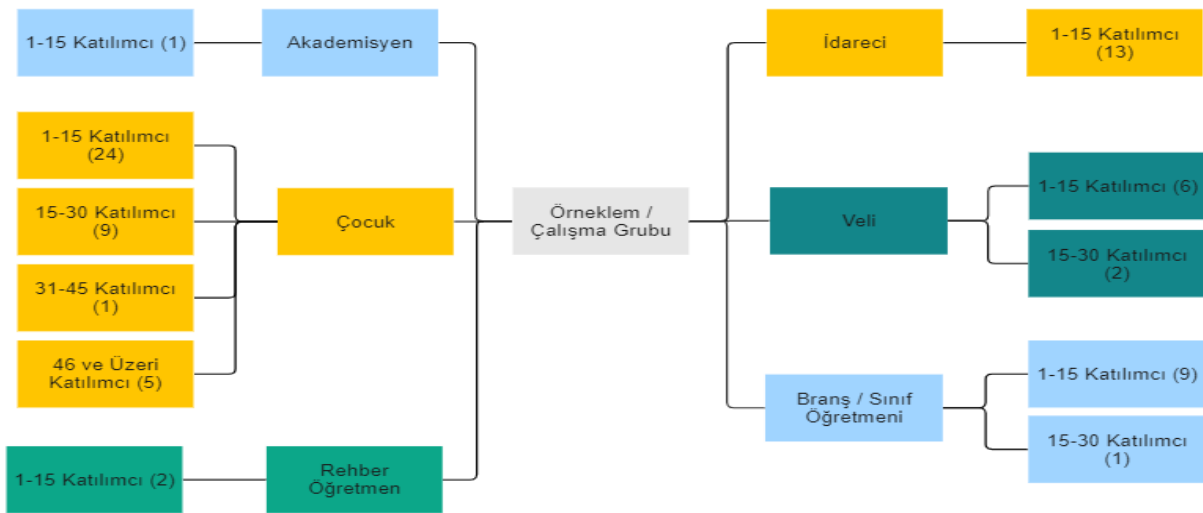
1-15 Katılımcı (1)

Akademisyen

1-15 Katılımcı (24)

15-30 Katılımcı (9)

31-45 Katılımcı (1)

46 ve Üzeri Katılımcı (5)

Çocuk

1-15 Katılımcı (2)

Rehber Öğretmen

Örneklem / Çalışma Grubu

İdareci

1-15 Katılımcı (13)

Veli

1-15 Katılımcı (6)

15-30 Katılımcı (2)

Branş / Sınıf Öğretmeni

1-15 Katılımcı (9)

15-30 Katılımcı (1)